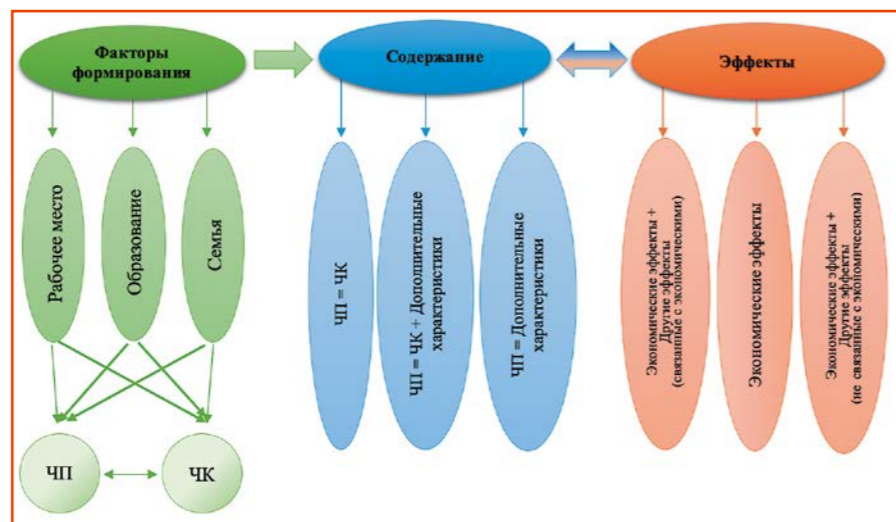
Факторы формирования

Содержание

Эффекты

Рабочее место

Образование

Семья

ЧП

ЧК

ЧП = ЧК

ЧП = ЧК + Дополнительные характеристики

ЧП = Дополнительные характеристики

Экономические эффекты + Другие эффекты (связанные с экономическими)

Экономические эффекты

Экономические эффекты + Другие эффекты (не связанные с экономическими)